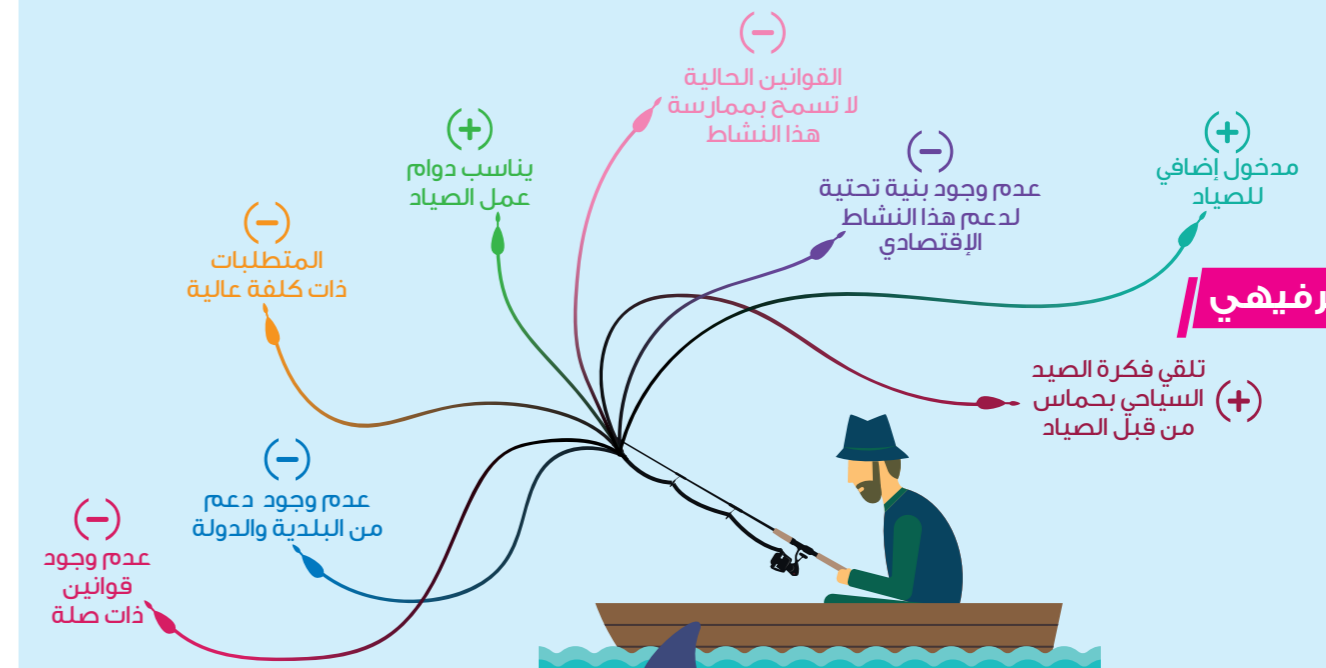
−
القوانين الحالية
لا تسمح بممارسة
هذا النشاط

+
يناسب دوام
عمل الصياد

−
عدم وجود بنية تحتية
لدعم هذا النشاط
الإقتصادي

+
مدخول إضافي
للصياد

−
المتطلبات
ذات كلفة عالية

رفيهي

+
تلقي فكرة الصيد
السياحي بحماس
من قبل الصياد

−
عدم وجود دعم
من البلدية والدولة

−
عدم وجود
قوانين
ذات صلة